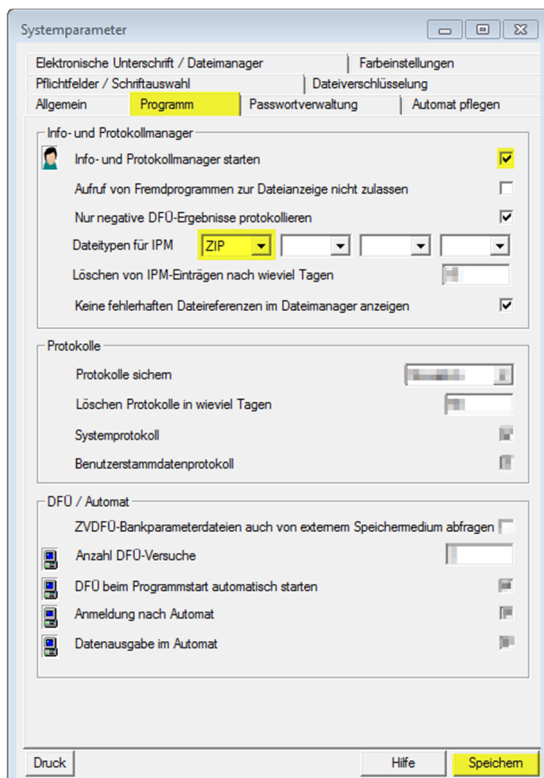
Systemparameter

Elektronische Unterschrift / Dateimanager | Farbeinstellungen
Pflichtfelder / Schriftauswahl | Dateiverschlüsselung
Allgemein | Programm | Passwortverwaltung | Automat pflegen

Info- und Protokollmanager
Info- und Protokollmanager starten
Aufruf von Fremdprogrammen zur Dateianzeige nicht zulassen
Nur negative DFÜ-Ergebnisse protokollieren
Dateitypen für IPM ZIP
Löschen von IPM-Einträgen nach wieviel Tagen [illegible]
Keine fehlerhaften Dateireferenzen im Dateimanager anzeigen

Protokolle
Protokolle sichern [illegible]
Löschen Protokolle in wieviel Tagen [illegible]
Systemprotokoll
Benutzerstammdatenprotokoll

DFÜ / Automat
ZVDFÜ-Bankparameterdateien auch von externem Speichermedium abfragen
Anzahl DFÜ-Versuche
DFÜ beim Programmstart automatisch starten
Anmeldung nach Automat
Datenausgabe im Automat

Druck | Hilfe | Speichern